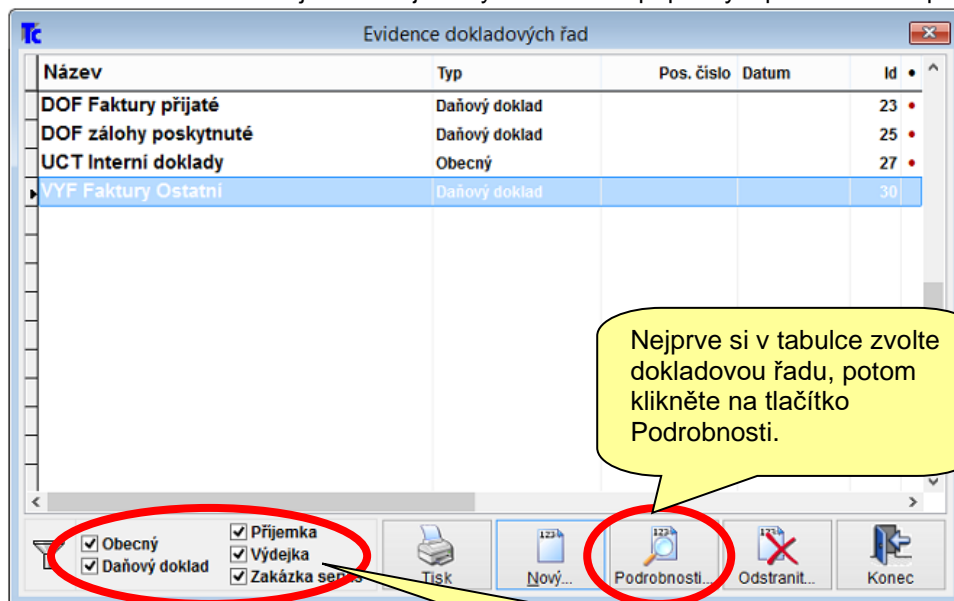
Evidence dokladových řad

| Název | Typ | Pos. číslo | Datum | Id |
|---|---|---|---|---|
| DOF Faktury přijaté | Daňový doklad | | | 23 |
| DOF zálohy poskytnuté | Daňový doklad | | | 25 |
| UCT Interní doklady | Obecný | | | 27 |
| VYF Faktury Ostatní | Daňový doklad | | | 30 |

Nejprve si v tabulce zvolte dokladovou řadu, potom klikněte na tlačítko Podrobnosti.

Obecný
Daňový doklad
Příjemka
Výdejka
Zakázka se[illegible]

Tisk
Nový...
Podrobnosti...
Odstranit...
Konec